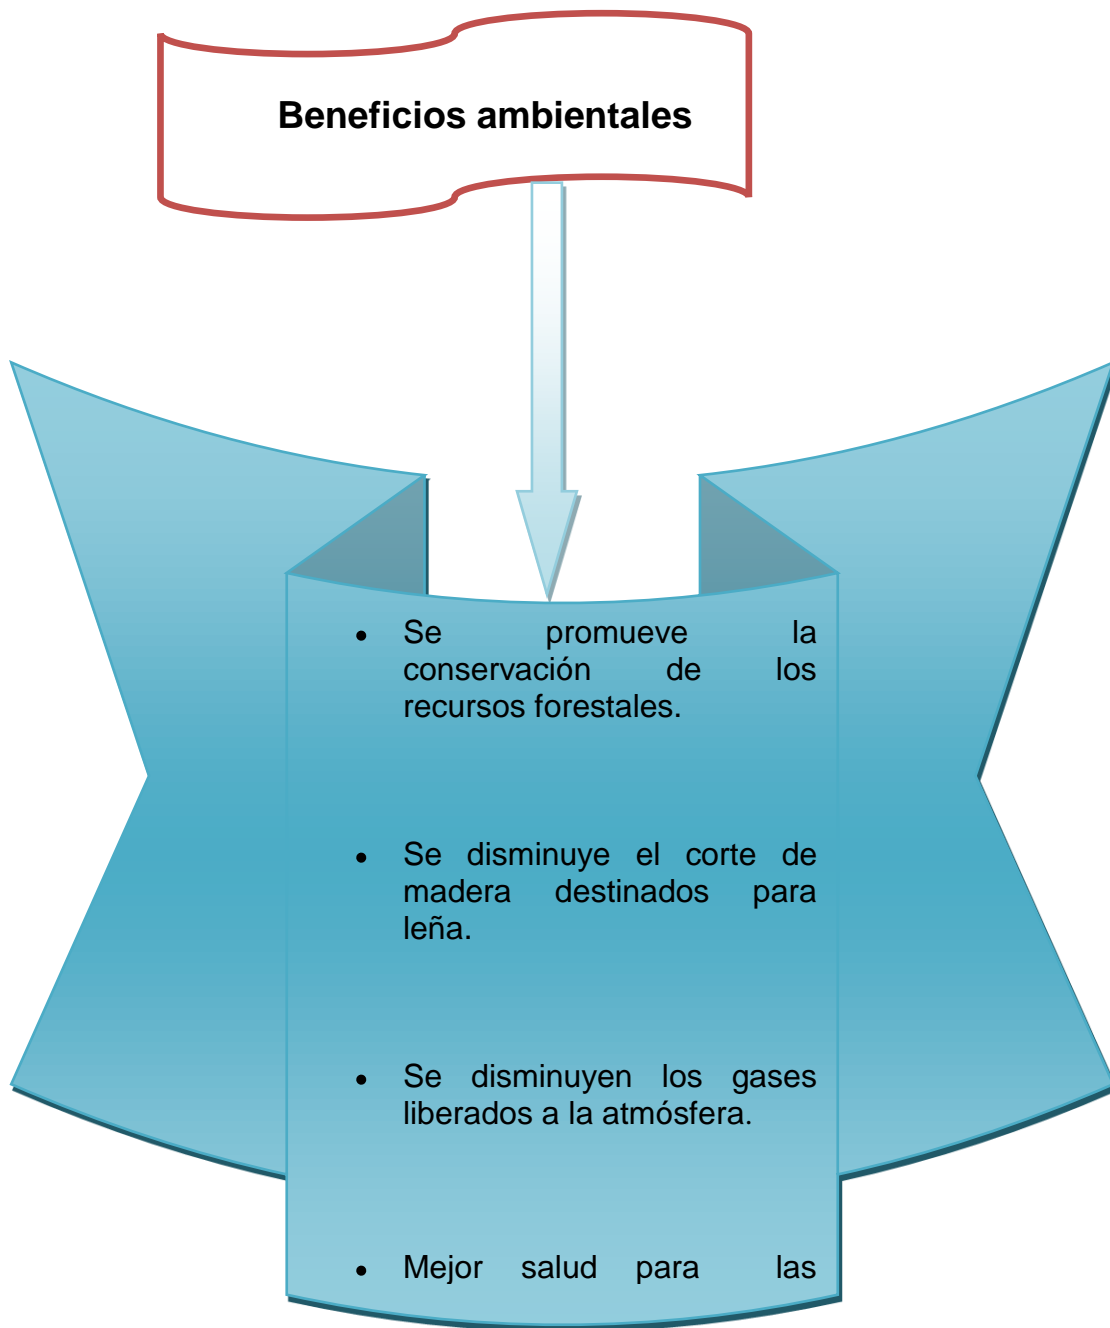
Beneficios ambientales

- Se promueve la conservación de los recursos forestales.

- Se disminuye el corte de madera destinados para leña.

- Se disminuyen los gases liberados a la atmósfera.

- Mejor salud para las